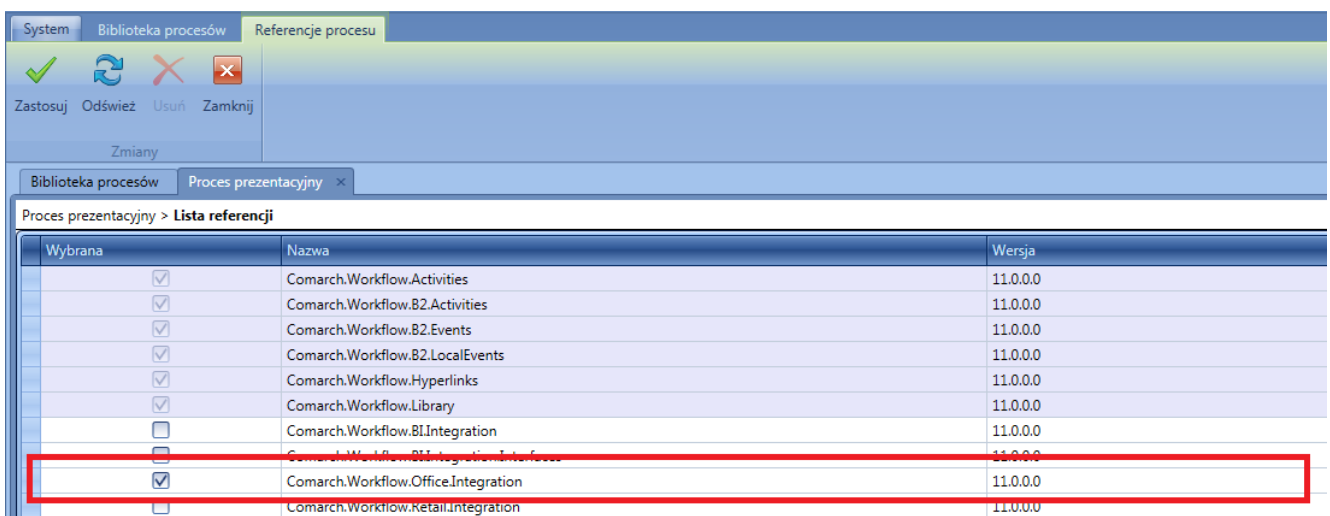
System | Biblioteka procesów | Referencje procesu

Zastosuj | Odśwież | Usuń | Zamknij

Zmiany

Biblioteka procesów | Proces prezentacyjny ×

Proces prezentacyjny > **Lista referencji**

| Wybrana | Nazwa | Wersja |
|---|---|---|
| ☑ | Comarch.Workflow.Activities | 11.0.0.0 |
| ☑ | Comarch.Workflow.B2.Activities | 11.0.0.0 |
| ☑ | Comarch.Workflow.B2.Events | 11.0.0.0 |
| ☑ | Comarch.Workflow.B2.LocalEvents | 11.0.0.0 |
| ☑ | Comarch.Workflow.Hyperlinks | 11.0.0.0 |
| ☑ | Comarch.Workflow.Library | 11.0.0.0 |
| ☐ | Comarch.Workflow.BI.Integration | 11.0.0.0 |
| ☐ | Comarch.Workflow.BI.Integration.Interfaces | 11.0.0.0 |
| ☑ | Comarch.Workflow.Office.Integration | 11.0.0.0 |
| ☐ | Comarch.Workflow.Retail.Integration | 11.0.0.0 |